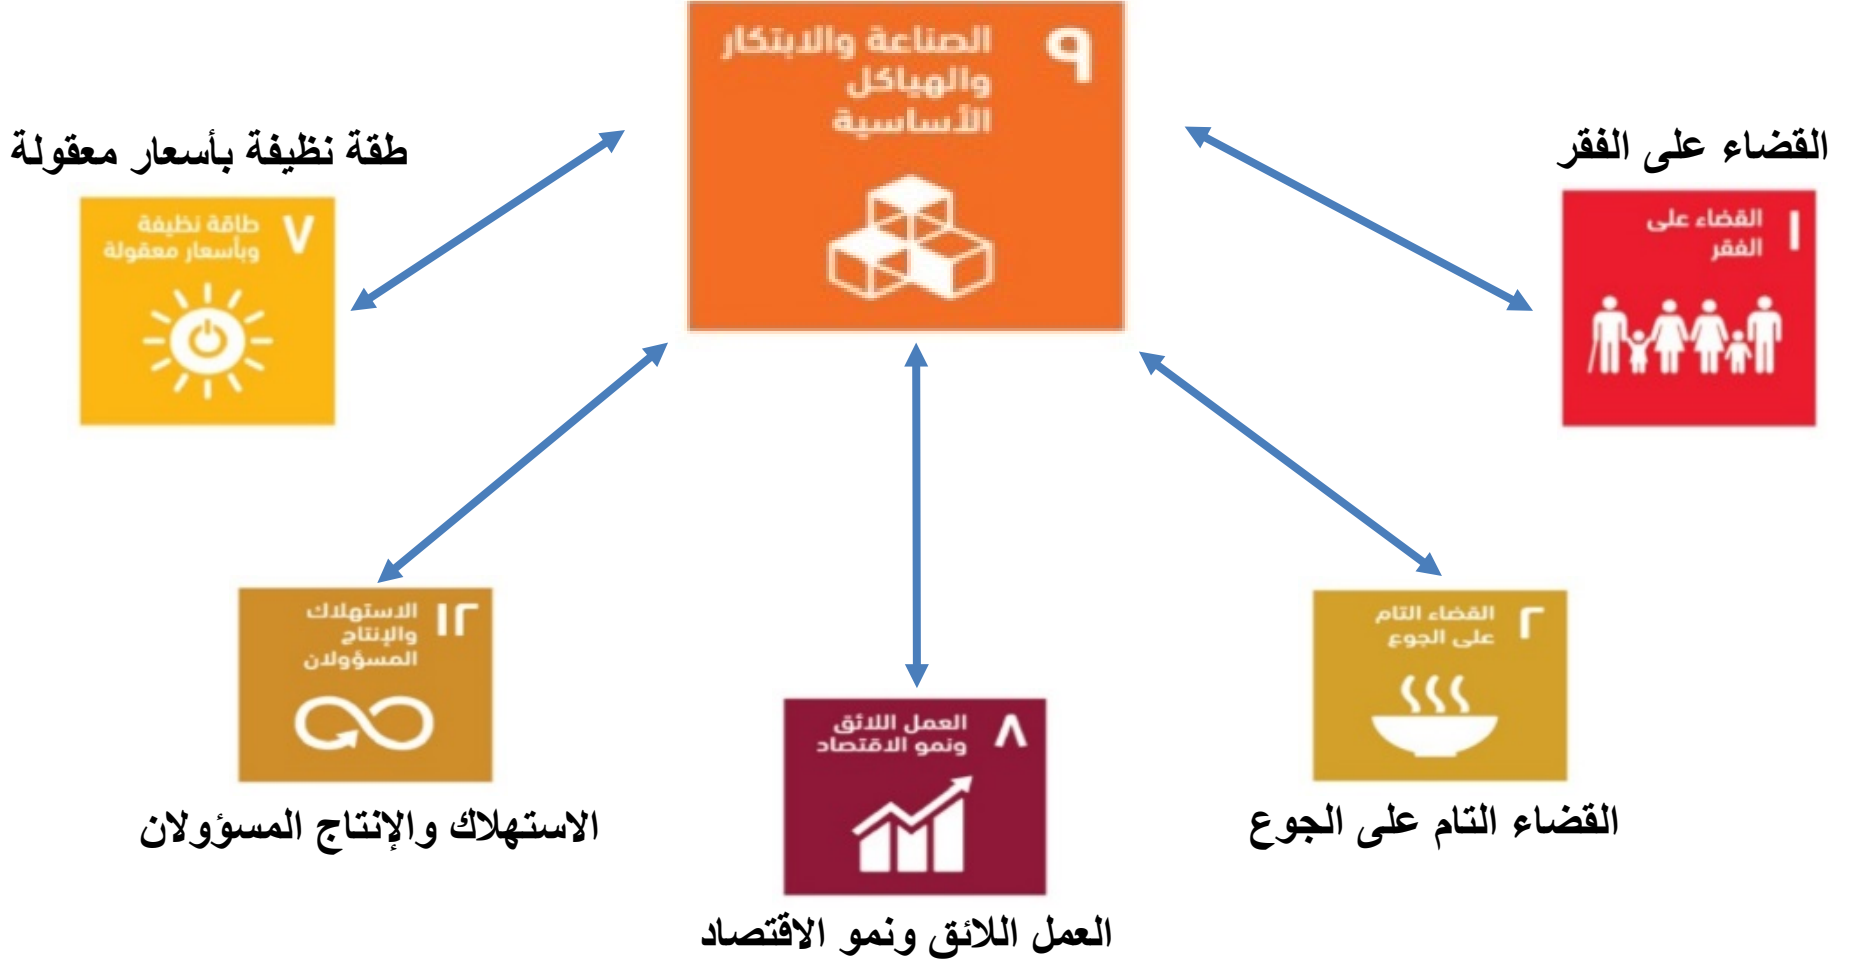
٩ الصناعة والابتكار والهياكل الأساسية

طقة نظيفة بأسعار معقولة

٧ طاقة نظيفة وبأسعار معقولة

القضاء على الفقر

١ القضاء على الفقر

١٢ الاستهلاك والإنتاج المسؤولان

الاستهلاك والإنتاج المسؤولان

٨ العمل اللائق ونمو الاقتصاد

العمل اللائق ونمو الاقتصاد

٢ القضاء التام على الجوع

القضاء التام على الجوع